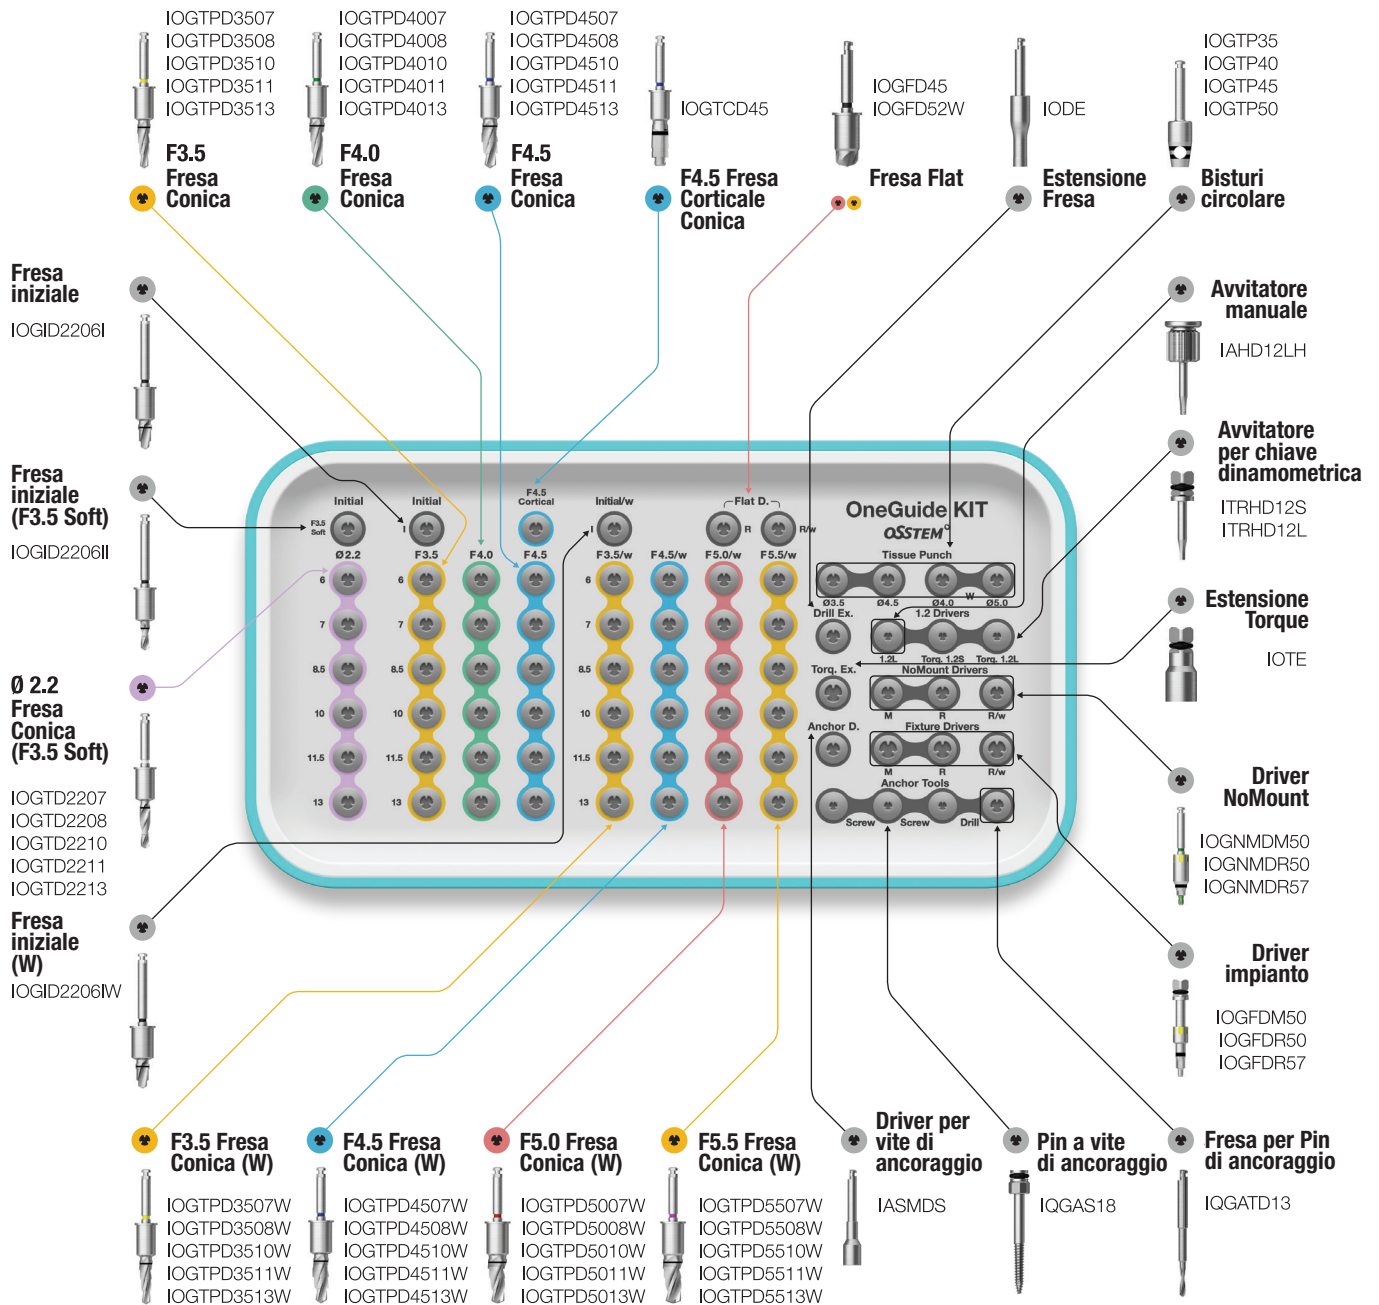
IOGTPD3507
IOGTPD3508
IOGTPD3510
IOGTPD3511
IOGTPD3513
F3.5 Fresa Conica

IOGTPD4007
IOGTPD4008
IOGTPD4010
IOGTPD4011
IOGTPD4013
F4.0 Fresa Conica

IOGTPD4507
IOGTPD4508
IOGTPD4510
IOGTPD4511
IOGTPD4513
F4.5 Fresa Conica

IOGTCD45
F4.5 Fresa Corticale Conica

IOGFD45
IOGFD52W
Fresa Flat

IODE
Estensione Fresa

IOGTP35
IOGTP40
IOGTP45
IOGTP50
Bisturi circolare

Fresa iniziale
IOGID2206I

Fresa iniziale (F3.5 Soft)
IOGID2206II

Ø 2.2 Fresa Conica (F3.5 Soft)
IOGTD2207
IOGTD2208
IOGTD2210
IOGTD2211
IOGTD2213

Fresa iniziale (W)
IOGID2206IW

Avvitatore manuale
IAHD12LH

Avvitatore per chiave dinamometrica
ITRHD12S
ITRHD12L

Estensione Torque
IOTE

Driver NoMount
IOGNMDM50
IOGNMDR50
IOGNMDR57

Driver impianto
IOGFDM50
IOGFDR50
IOGFDR57

Initial
F3.5 Soft
Ø2.2
6
7
8.5
10
11.5
13
Initial
I
F3.5
6
7
8.5
10
11.5
13
F4.0
F4.5 Cortical
F4.5
Initial/w
I
F3.5/w
6
7
8.5
10
11.5
13
F4.5/w
Flat D.
R
R/w
F5.0/w
F5.5/w
OneGuide KIT
OSSTEM
Tissue Punch
Ø3.5
Ø4.5
Ø4.0
W
Ø5.0
Drill Ex.
1.2 Drivers
1.2L
Torq. 1.2S
Torq. 1.2L
Torq. Ex.
NoMount Drivers
M
R
R/w
Anchor D.
Fixture Drivers
M
R
R/w
Anchor Tools
Screw
Screw
Drill

F3.5 Fresa Conica (W)
IOGTPD3507W
IOGTPD3508W
IOGTPD3510W
IOGTPD3511W
IOGTPD3513W

F4.5 Fresa Conica (W)
IOGTPD4507W
IOGTPD4508W
IOGTPD4510W
IOGTPD4511W
IOGTPD4513W

F5.0 Fresa Conica (W)
IOGTPD5007W
IOGTPD5008W
IOGTPD5010W
IOGTPD5011W
IOGTPD5013W

F5.5 Fresa Conica (W)
IOGTPD5507W
IOGTPD5508W
IOGTPD5510W
IOGTPD5511W
IOGTPD5513W

Driver per vite di ancoraggio
IASMDS

Pin a vite di ancoraggio
IQGAS18

Fresa per Pin di ancoraggio
IQGATD13